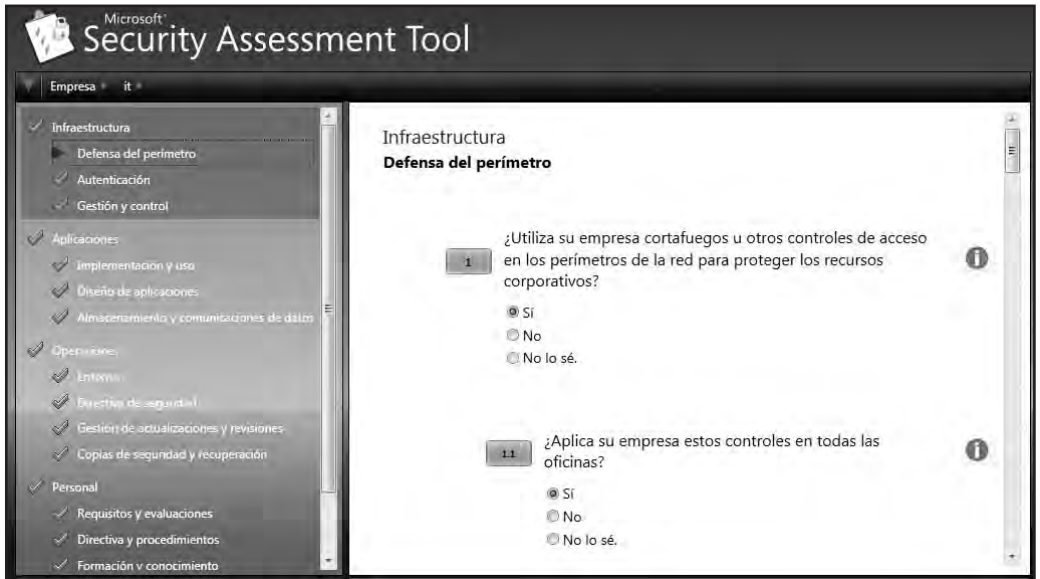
Microsoft®
Security Assessment Tool

Empresa it

Infraestructura
Defensa del perímetro
Autenticación
Gestión y control
Aplicaciones
Implementación y uso
Diseño de aplicaciones
Almacenamiento y comunicaciones de datos
Operaciones
Entorno
Directiva de seguridad
Gestión de actualizaciones y revisiones
Copias de seguridad y recuperación
Personal
Requisitos y evaluaciones
Directiva y procedimientos
Formación y conocimiento

Infraestructura
Defensa del perímetro

1
¿Utiliza su empresa cortafuegos u otros controles de acceso en los perímetros de la red para proteger los recursos corporativos?
Sí
No
No lo sé.

1.1
¿Aplica su empresa estos controles en todas las oficinas?
Sí
No
No lo sé.